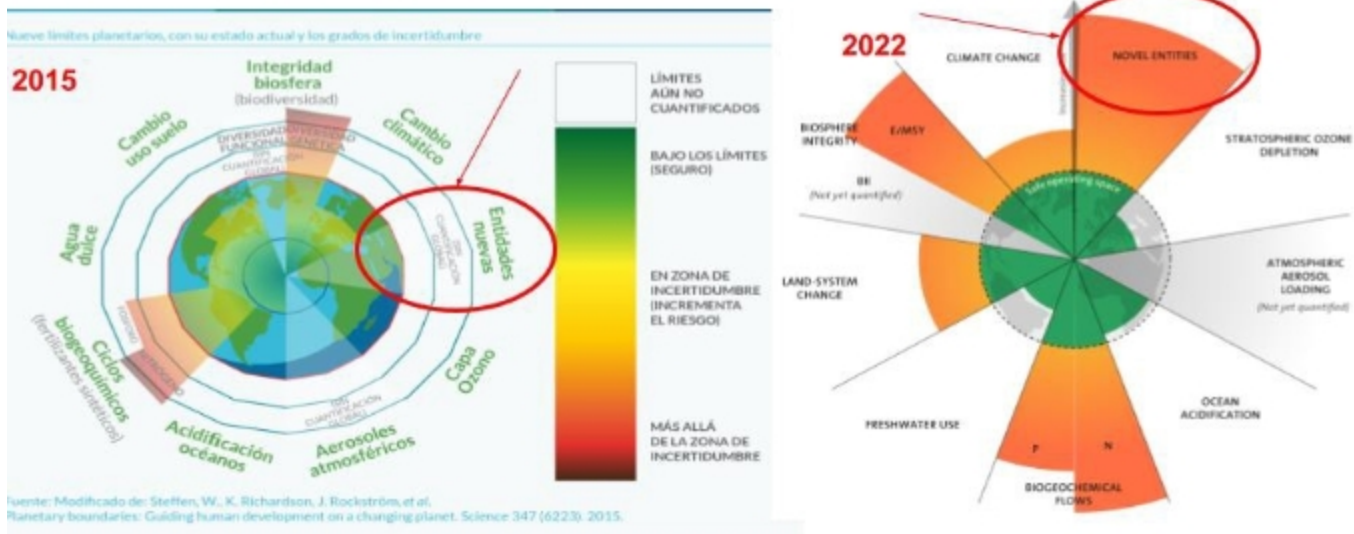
Nueve límites planetarios, con su estado actual y los grados de incertidumbre

2015

Integridad biosfera
(biodiversidad)

Cambio uso suelo

Cambio climático

DIVERSIDAD FUNCIONAL

DIVERSIDAD GENÉTICA

SIN CUANTIFICACIÓN GLOBAL

Entidades nuevas

SIN CUANTIFICACIÓN GLOBAL

Agua dulce

Ciclos biogeoquímicos
(fertilizantes sintéticos)

FÓSFORO

NITRÓGENO

Capa Ozono

SIN CUANTIFICACIÓN GLOBAL

Acidificación océanos

Aerosoles atmosféricos

LÍMITES AÚN NO CUANTIFICADOS

BAJO LOS LÍMITES (SEGURO)

EN ZONA DE INCERTIDUMBRE (INCREMENTA EL RIESGO)

MÁS ALLÁ DE LA ZONA DE INCERTIDUMBRE

Fuente: Modificado de: Steffen, W., K. Richardson, J. Rockström, et al. Planetary boundaries: Guiding human development on a changing planet. Science 347 (6223). 2015.

2022

CLIMATE CHANGE

NOVEL ENTITIES

BIOSPHERE INTEGRITY

E/MSY

BII
(Not yet quantified)

STRATOSPHERIC OZONE DEPLETION

Safe operating space

LAND-SYSTEM CHANGE

ATMOSPHERIC AEROSOL LOADING
(Not yet quantified)

FRESHWATER USE

OCEAN ACIDIFICATION

P

N

BIOGEOCHEMICAL FLOWS